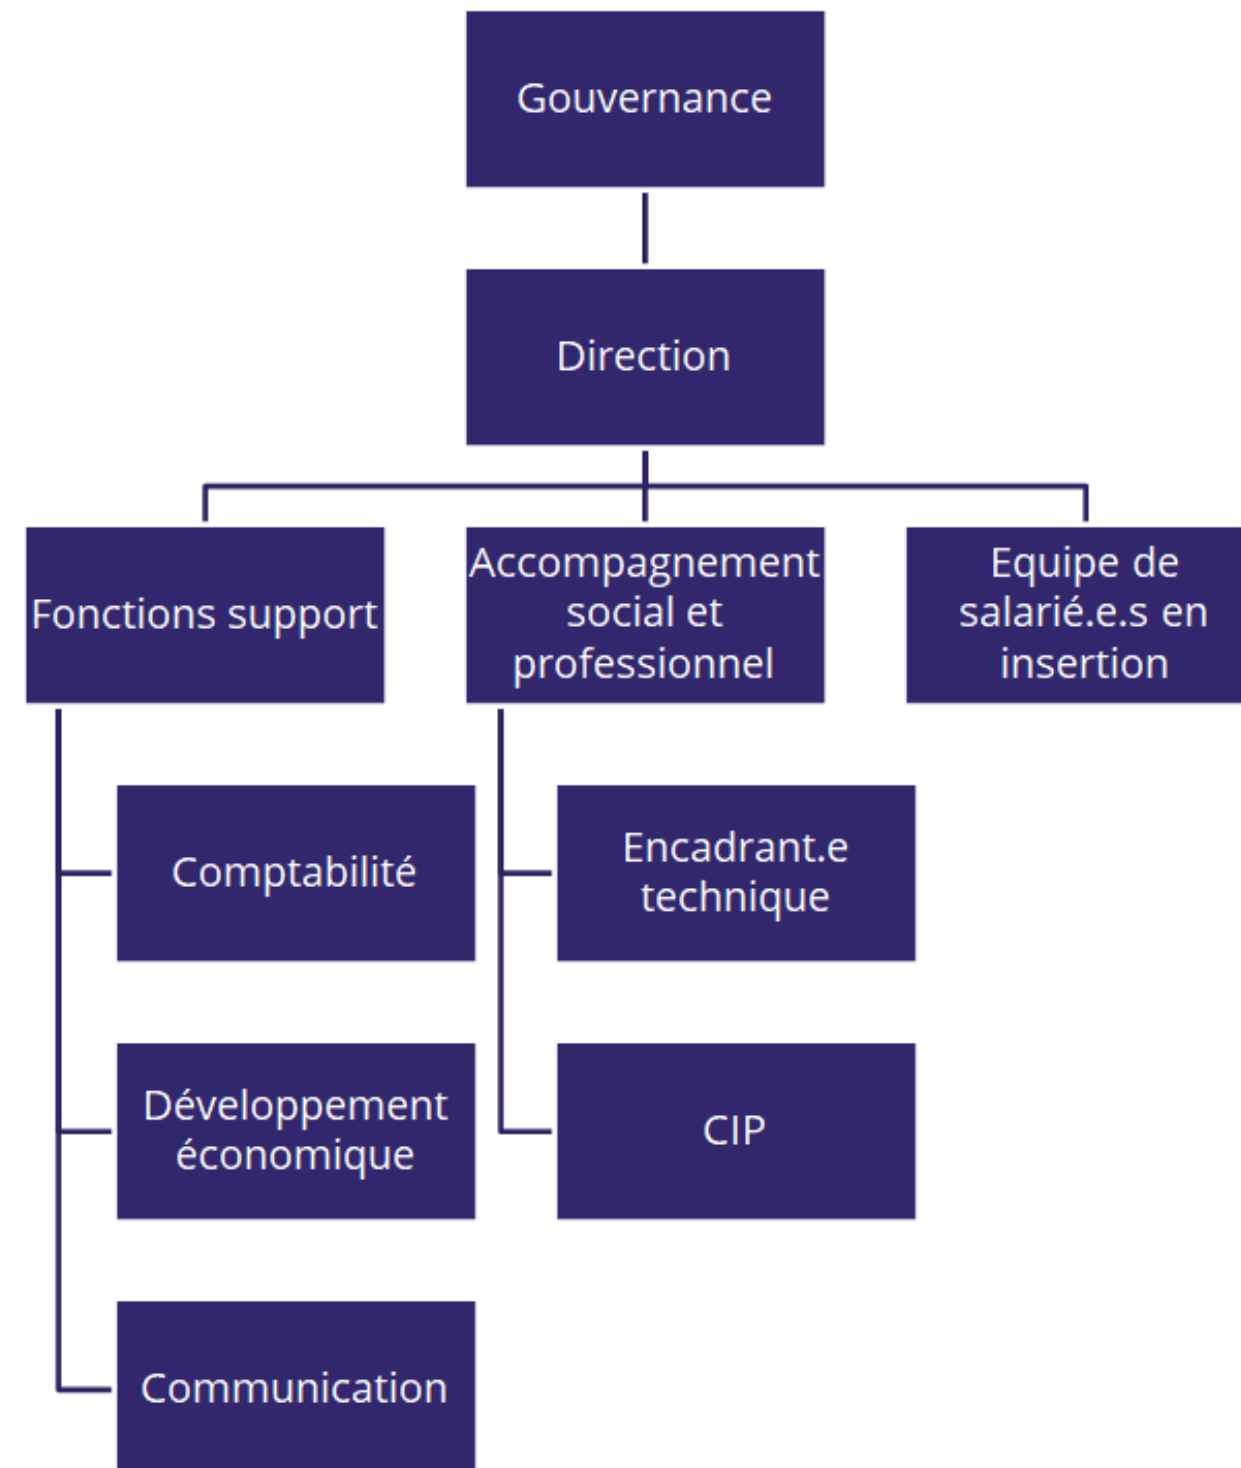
Gouvernance

Direction

Fonctions support

Accompagnement social et professionnel

Equipe de salarié.e.s en insertion

Comptabilité

Développement économique

Communication

Encadrant.e technique

CIP